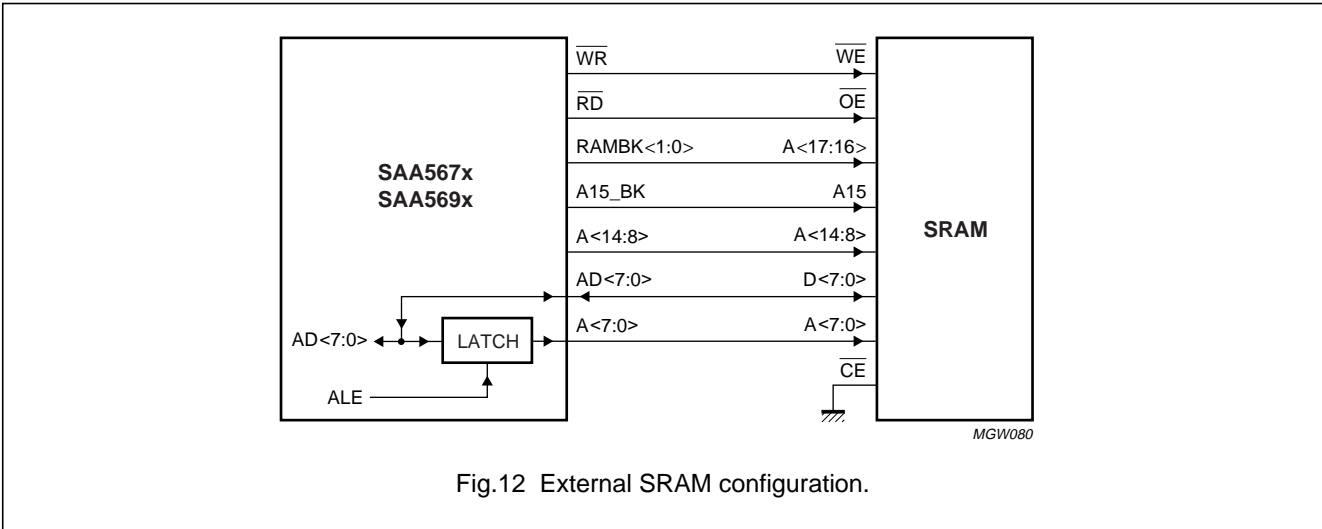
SAA567x
SAA569x

$\overline{WR}$
$\overline{WE}$
$\overline{RD}$
$\overline{OE}$
RAMBK<1:0>
A<17:16>
A15_BK
A15
A<14:8>
A<14:8>
AD<7:0>
D<7:0>
A<7:0>
A<7:0>
$\overline{CE}$

SRAM

AD<7:0>
LATCH
ALE

MGW080

Fig.12 External SRAM configuration.